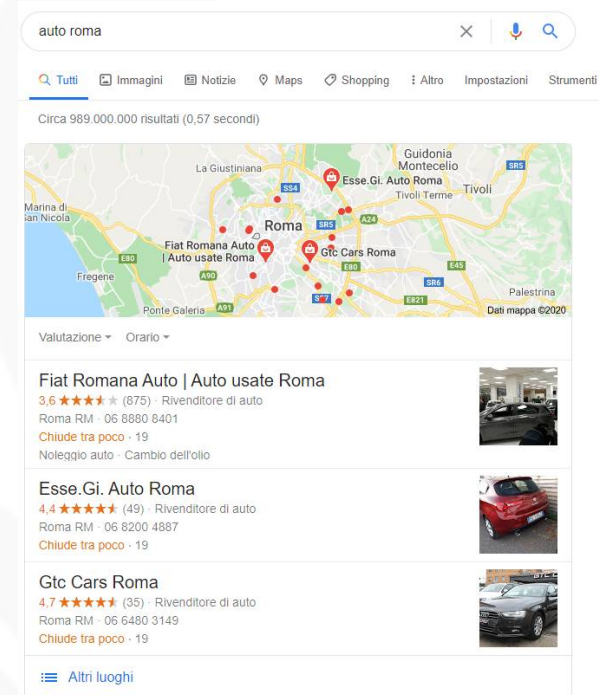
auto roma

Tutti Immagini Notizie Maps Shopping Altro Impostazioni Strumenti

Circa 989.000.000 risultati (0,57 secondi)

Guidonia Montecelio
SR5
La Giustiniana
Esse.Gi. Auto Roma
Tivoli
Marina di San Nicola
SS4
Tivoli Terme
Roma
SR5
A24
Fiat Romana Auto | Auto usate Roma
Gtc Cars Roma
E80
E80
Fregene
A90
E45
SR6
Palestrina
Ponte Galeria
A91
E821
Dati mappa ©2020

Valutazione Orario

Fiat Romana Auto | Auto usate Roma
3,6 ★★★★★ (875) · Rivenditore di auto
Roma RM · 06 8880 8401
Chiude tra poco · 19
Noleggio auto · Cambio dell'olio

Esse.Gi. Auto Roma
4,4 ★★★★★ (49) · Rivenditore di auto
Roma RM · 06 8200 4887
Chiude tra poco · 19

Gtc Cars Roma
4,7 ★★★★★ (35) · Rivenditore di auto
Roma RM · 06 6480 3149
Chiude tra poco · 19

Altri luoghi